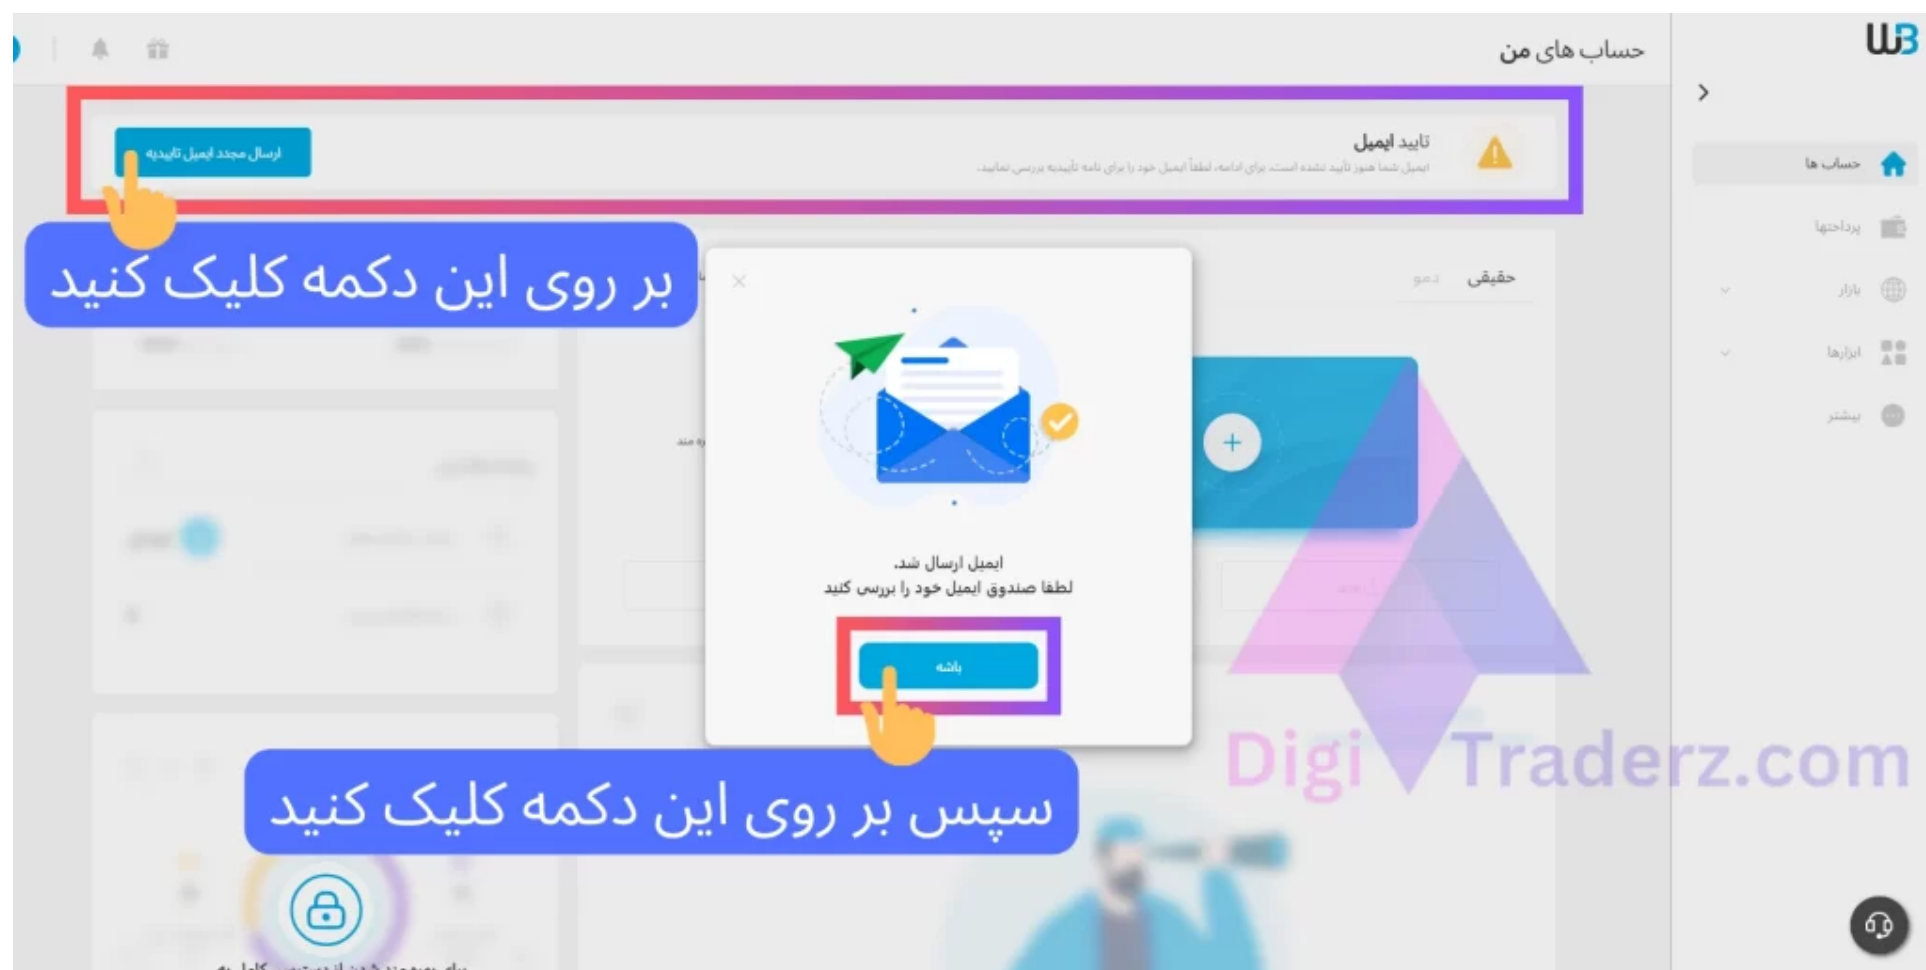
حساب های من

تایید ایمیل
ایمیل شما هنوز تأیید نشده است. برای ادامه، لطفاً ایمیل خود را برای نامه تأییدیه بررسی نمایید.

ارسال مجدد ایمیل تاییدیه

بر روی این دکمه کلیک کنید

حساب ها
پرداختها
بازار
ابزارها
بیشتر

حقیقی
دمو

ایمیل ارسال شد.
لطفا صندوق ایمیل خود را بررسی کنید

باشه

سپس بر روی این دکمه کلیک کنید

DigiTraderz.com